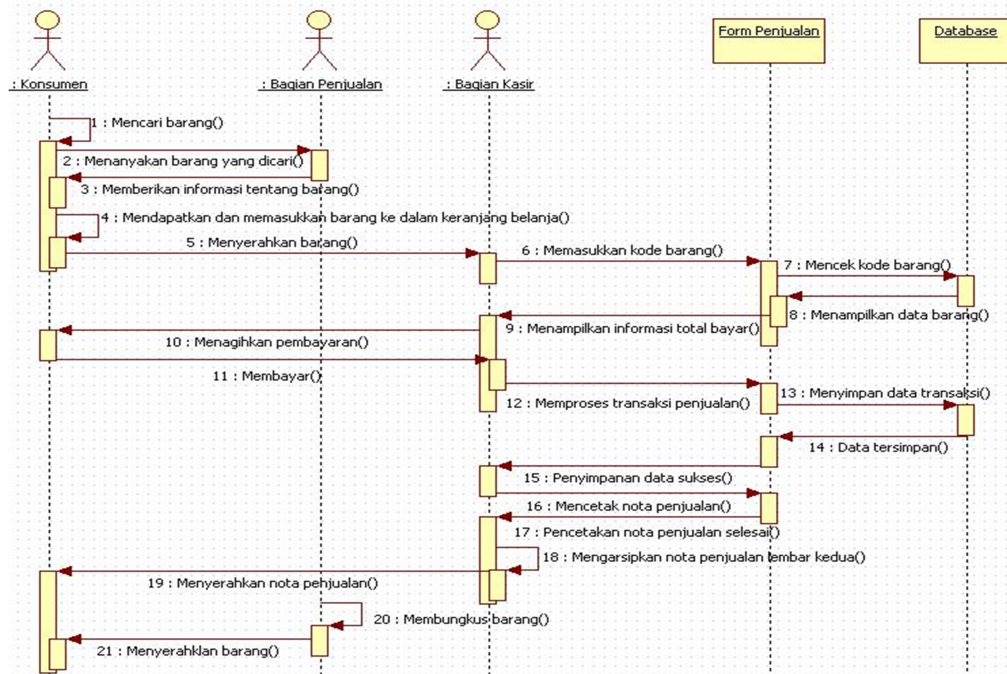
: Konsumen

: Bagian Penjualan

: Bagian Kasir

Form Penjualan

Database

1 : Mencari barang()

2 : Menanyakan barang yang dicari()

3 : Memberikan informasi tentang barang()

4 : Mendapatkan dan memasukkan barang ke dalam keranjang belanja()

5 : Menyerahkan barang()

6 : Memasukkan kode barang()

7 : Mencek kode barang()

8 : Menampilkan data barang()

9 : Menampilkan informasi total bayar()

10 : Menagihkan pembayaran()

11 : Membayar()

12 : Memproses transaksi penjualan()

13 : Menyimpan data transaksi()

14 : Data tersimpan()

15 : Penyimpanan data sukses()

16 : Mencetak nota penjualan()

17 : Pencetakan nota penjualan selesai()

18 : Mengarsipkan nota penjualan lembar kedua()

19 : Menyerahkan nota penjualan()

20 : Membungkus barang()

21 : Menyerahklan barang()